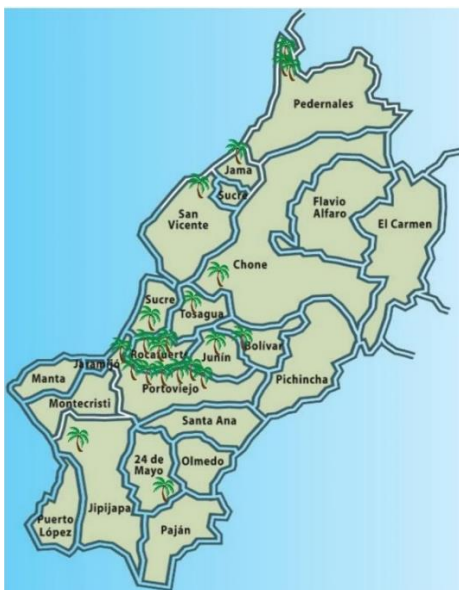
Pedernales
Jama
Sucre
San Vicente
Flavio Alfaro
El Carmen
Chone
Sucre
Tosagua
Jaramijó
Rocafuerte
Junín
Bolívar
Manta
Portoviejo
Pichincha
Montecristi
Santa Ana
24 de Mayo
Olmedo
Jipijapa
Puerto López
Paján